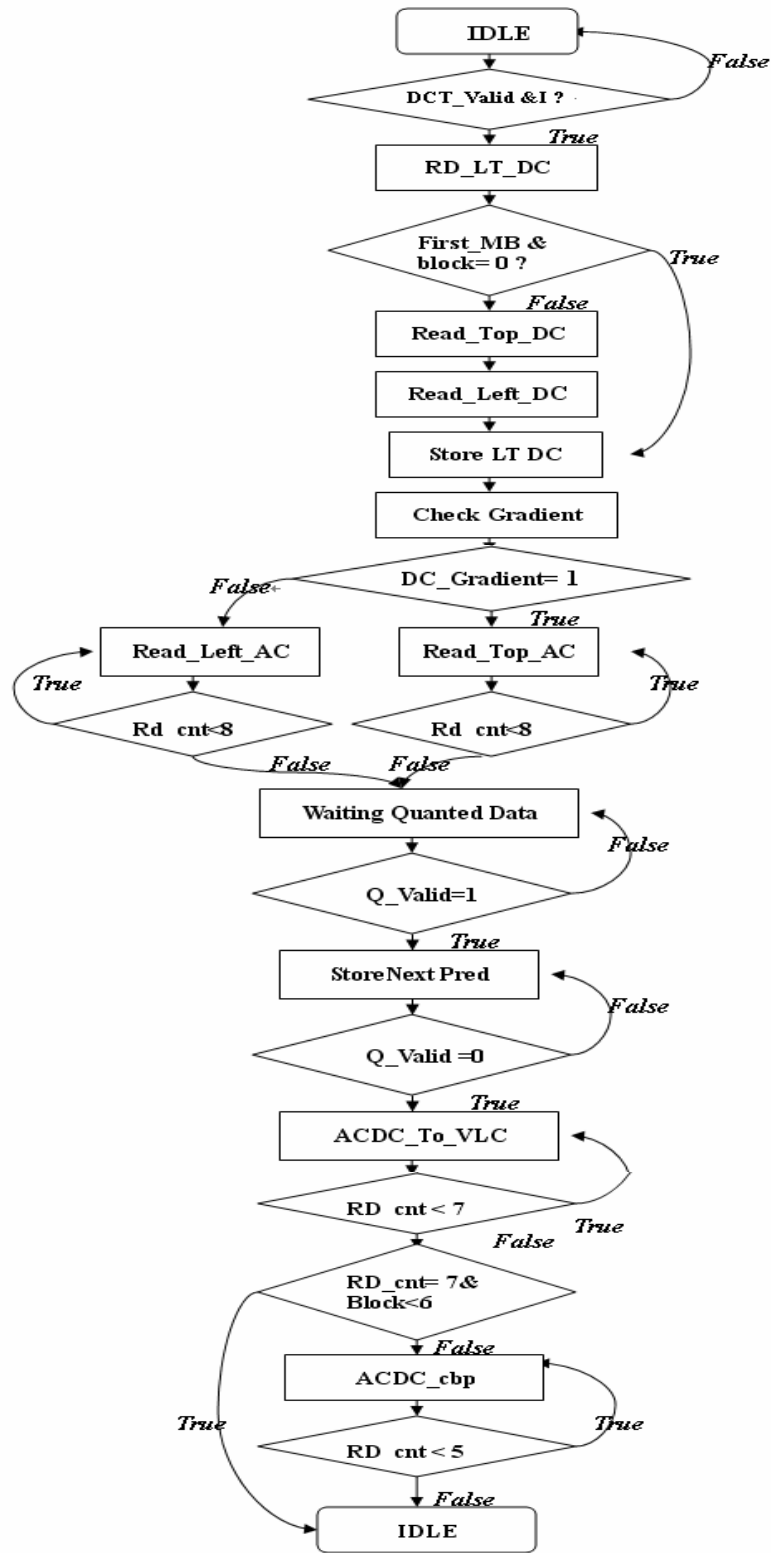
IDLE

False

DCT_Valid &I ?

True

RD_LT_DC

First_MB & block= 0 ?

True

False

Read_Top_DC

Read_Left_DC

Store LT DC

Check Gradient

False

DC_Gradient= 1

True

Read_Left_AC

Read_Top_AC

True

True

Rd cnt<8

Rd cnt<8

False

False

Waiting Quanted Data

False

Q_Valid=1

True

StoreNext Pred

False

Q_Valid =0

True

ACDC_To_VLC

RD cnt < 7

True

False

RD_cnt= 7& Block<6

False

ACDC_cbp

True

True

RD cnt < 5

False

IDLE